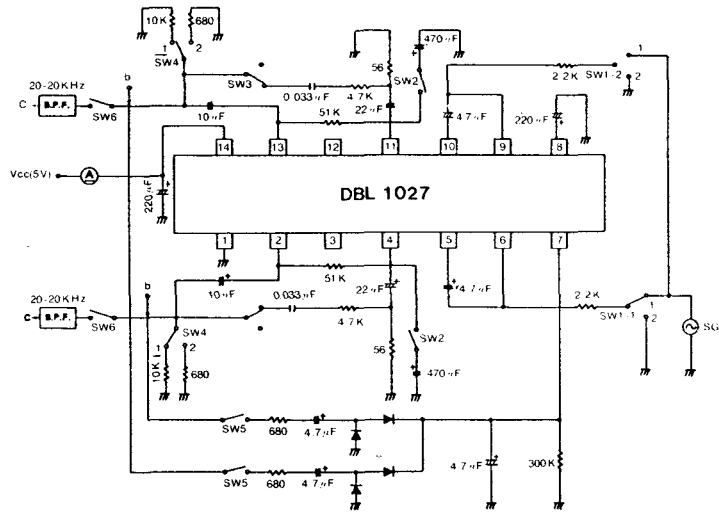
10K
680
1
SW4
2
470μF
1
56
SW2
2.2K
SW1-2
2
20-20KHz
b
C
B.P.F.
SW6
SW3
0.033μF
4.7K
22μF
4.7μF
220μF
10μF
51K
14
13
12
11
10
9
8
Vcc(5V)
A
220μF
DBL 1027
1
2
3
4
5
6
7
51K
22μF
10μF
0.033μF
4.7μF
2.2K
20-20KHz
b
C
B.P.F.
SW6
4.7K
SW4
SW2
SW1-1
1
2
SG
10K
1
2
680
56
470μF
SW5
680
4.7μF
SW5
680
4.7μF
4.7μF
300K